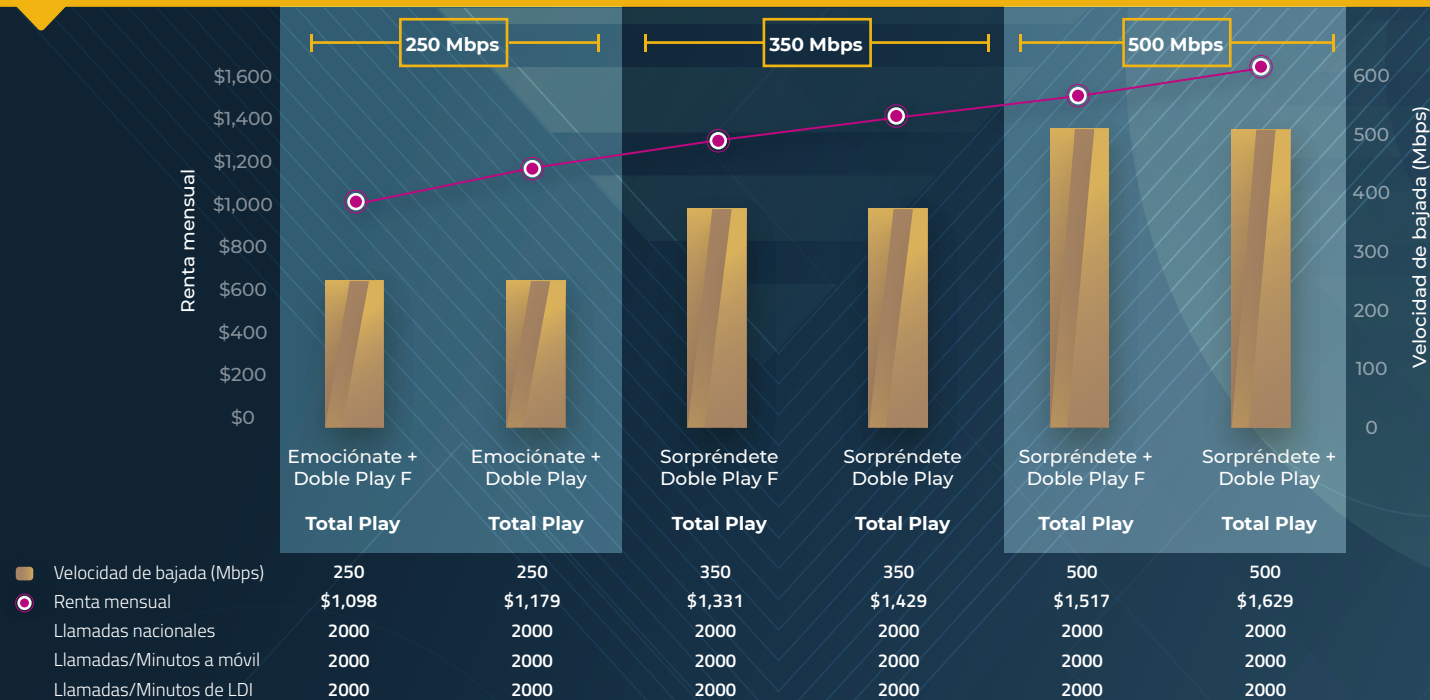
250 Mbps
350 Mbps
500 Mbps

Renta mensual
$1,600
$1,400
$1,200
$1,000
$800
$600
$400
$200
$0

Velocidad de bajada (Mbps)
600
500
400
300
200
100
0

Emociónate + Doble Play F
Total Play

Emociónate + Doble Play
Total Play

Sorpréndete Doble Play F
Total Play

Sorpréndete Doble Play
Total Play

Sorpréndete + Doble Play F
Total Play

Sorpréndete + Doble Play
Total Play

| | | | | | | |
|---|---|---|---|---|---|---|
| Velocidad de bajada (Mbps) | 250 | 250 | 350 | 350 | 500 | 500 |
| Renta mensual | $1,098 | $1,179 | $1,331 | $1,429 | $1,517 | $1,629 |
| Llamadas nacionales | 2000 | 2000 | 2000 | 2000 | 2000 | 2000 |
| Llamadas/Minutos a móvil | 2000 | 2000 | 2000 | 2000 | 2000 | 2000 |
| Llamadas/Minutos de LDI | 2000 | 2000 | 2000 | 2000 | 2000 | 2000 |